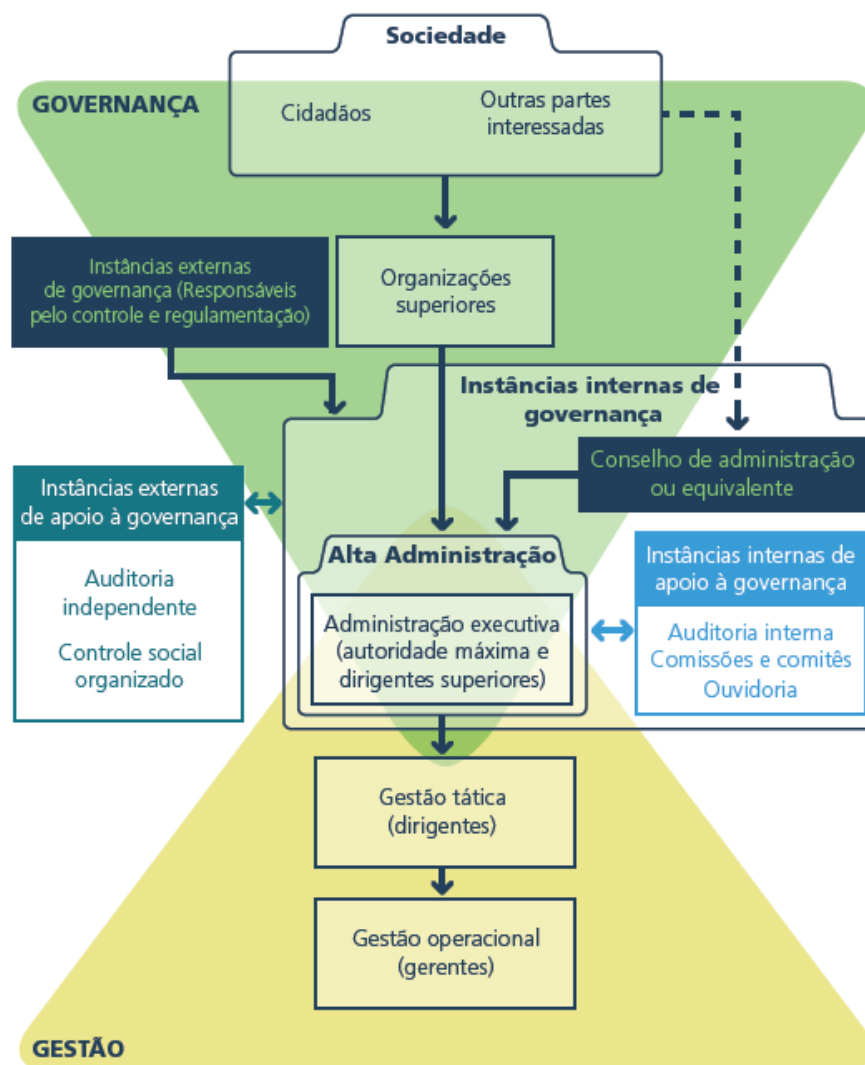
Sociedade

GOVERNANÇA

Cidadãos

Outras partes interessadas

Instâncias externas de governança (Responsáveis pelo controle e regulamentação)

Organizações superiores

Instâncias internas de governança

Conselho de administração ou equivalente

Instâncias externas de apoio à governança

Auditoria independente

Controle social organizado

Alta Administração

Administração executiva (autoridade máxima e dirigentes superiores)

Instâncias internas de apoio à governança

Auditoria interna
Comissões e comitês
Ouvidoria

Gestão tática (dirigentes)

Gestão operacional (gerentes)

GESTÃO